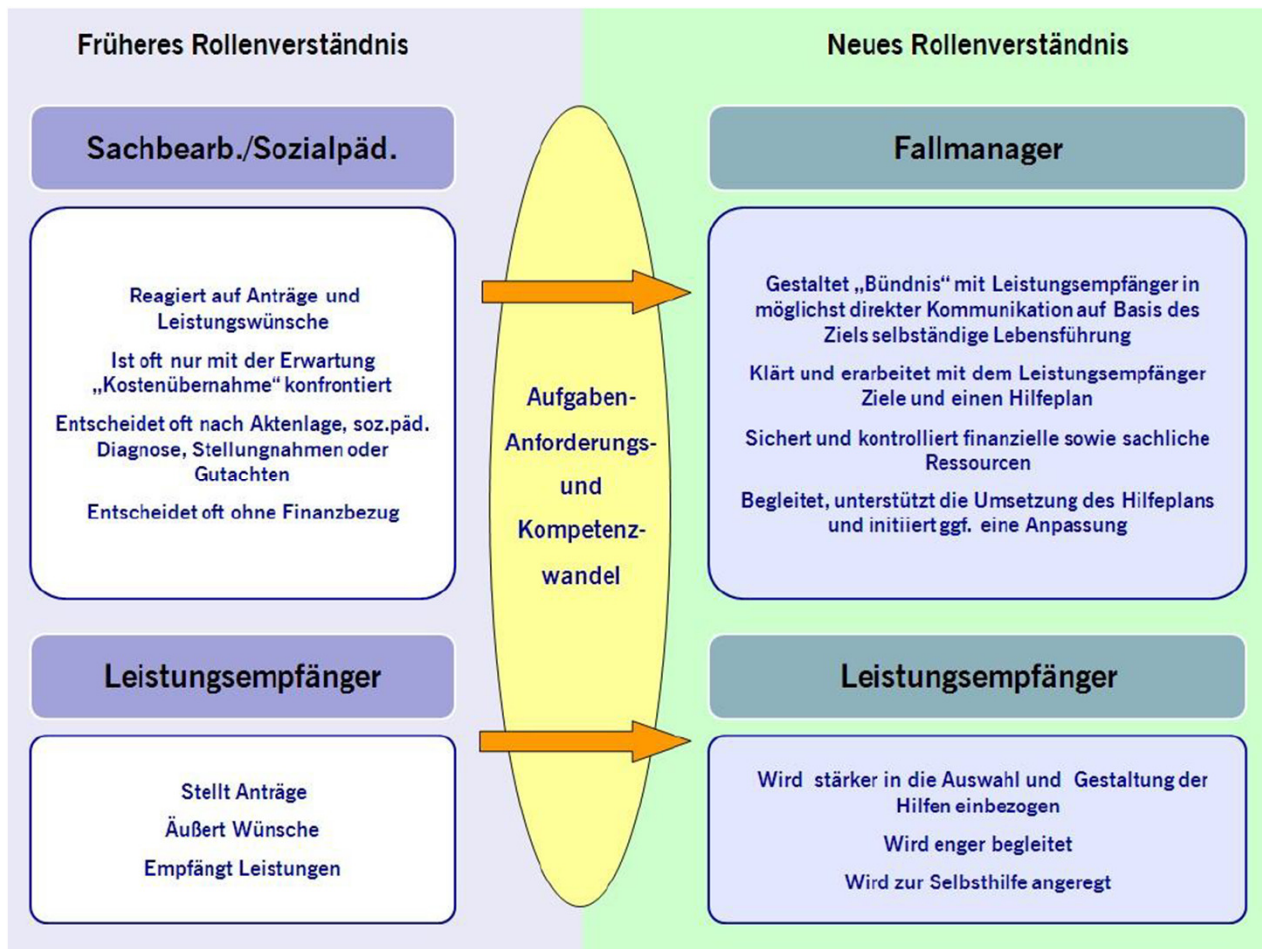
Früheres Rollenverständnis

Sachbearb./Sozialpäd.

Reagiert auf Anträge und Leistungswünsche

Ist oft nur mit der Erwartung „Kostenübernahme“ konfrontiert

Entscheidet oft nach Aktenlage, soz.päd. Diagnose, Stellungnahmen oder Gutachten

Entscheidet oft ohne Finanzbezug

Leistungsempfänger

Stellt Anträge

Äußert Wünsche

Empfängt Leistungen

Aufgaben-

Anforderungs-

und

Kompetenz-

wandel

Neues Rollenverständnis

Fallmanager

Gestaltet „Bündnis“ mit Leistungsempfänger in möglichst direkter Kommunikation auf Basis des Ziels selbständige Lebensführung

Klärt und erarbeitet mit dem Leistungsempfänger Ziele und einen Hilfeplan

Sichert und kontrolliert finanzielle sowie sachliche Ressourcen

Begleitet, unterstützt die Umsetzung des Hilfeplans und initiiert ggf. eine Anpassung

Leistungsempfänger

Wird stärker in die Auswahl und Gestaltung der Hilfen einbezogen

Wird enger begleitet

Wird zur Selbsthilfe angeregt